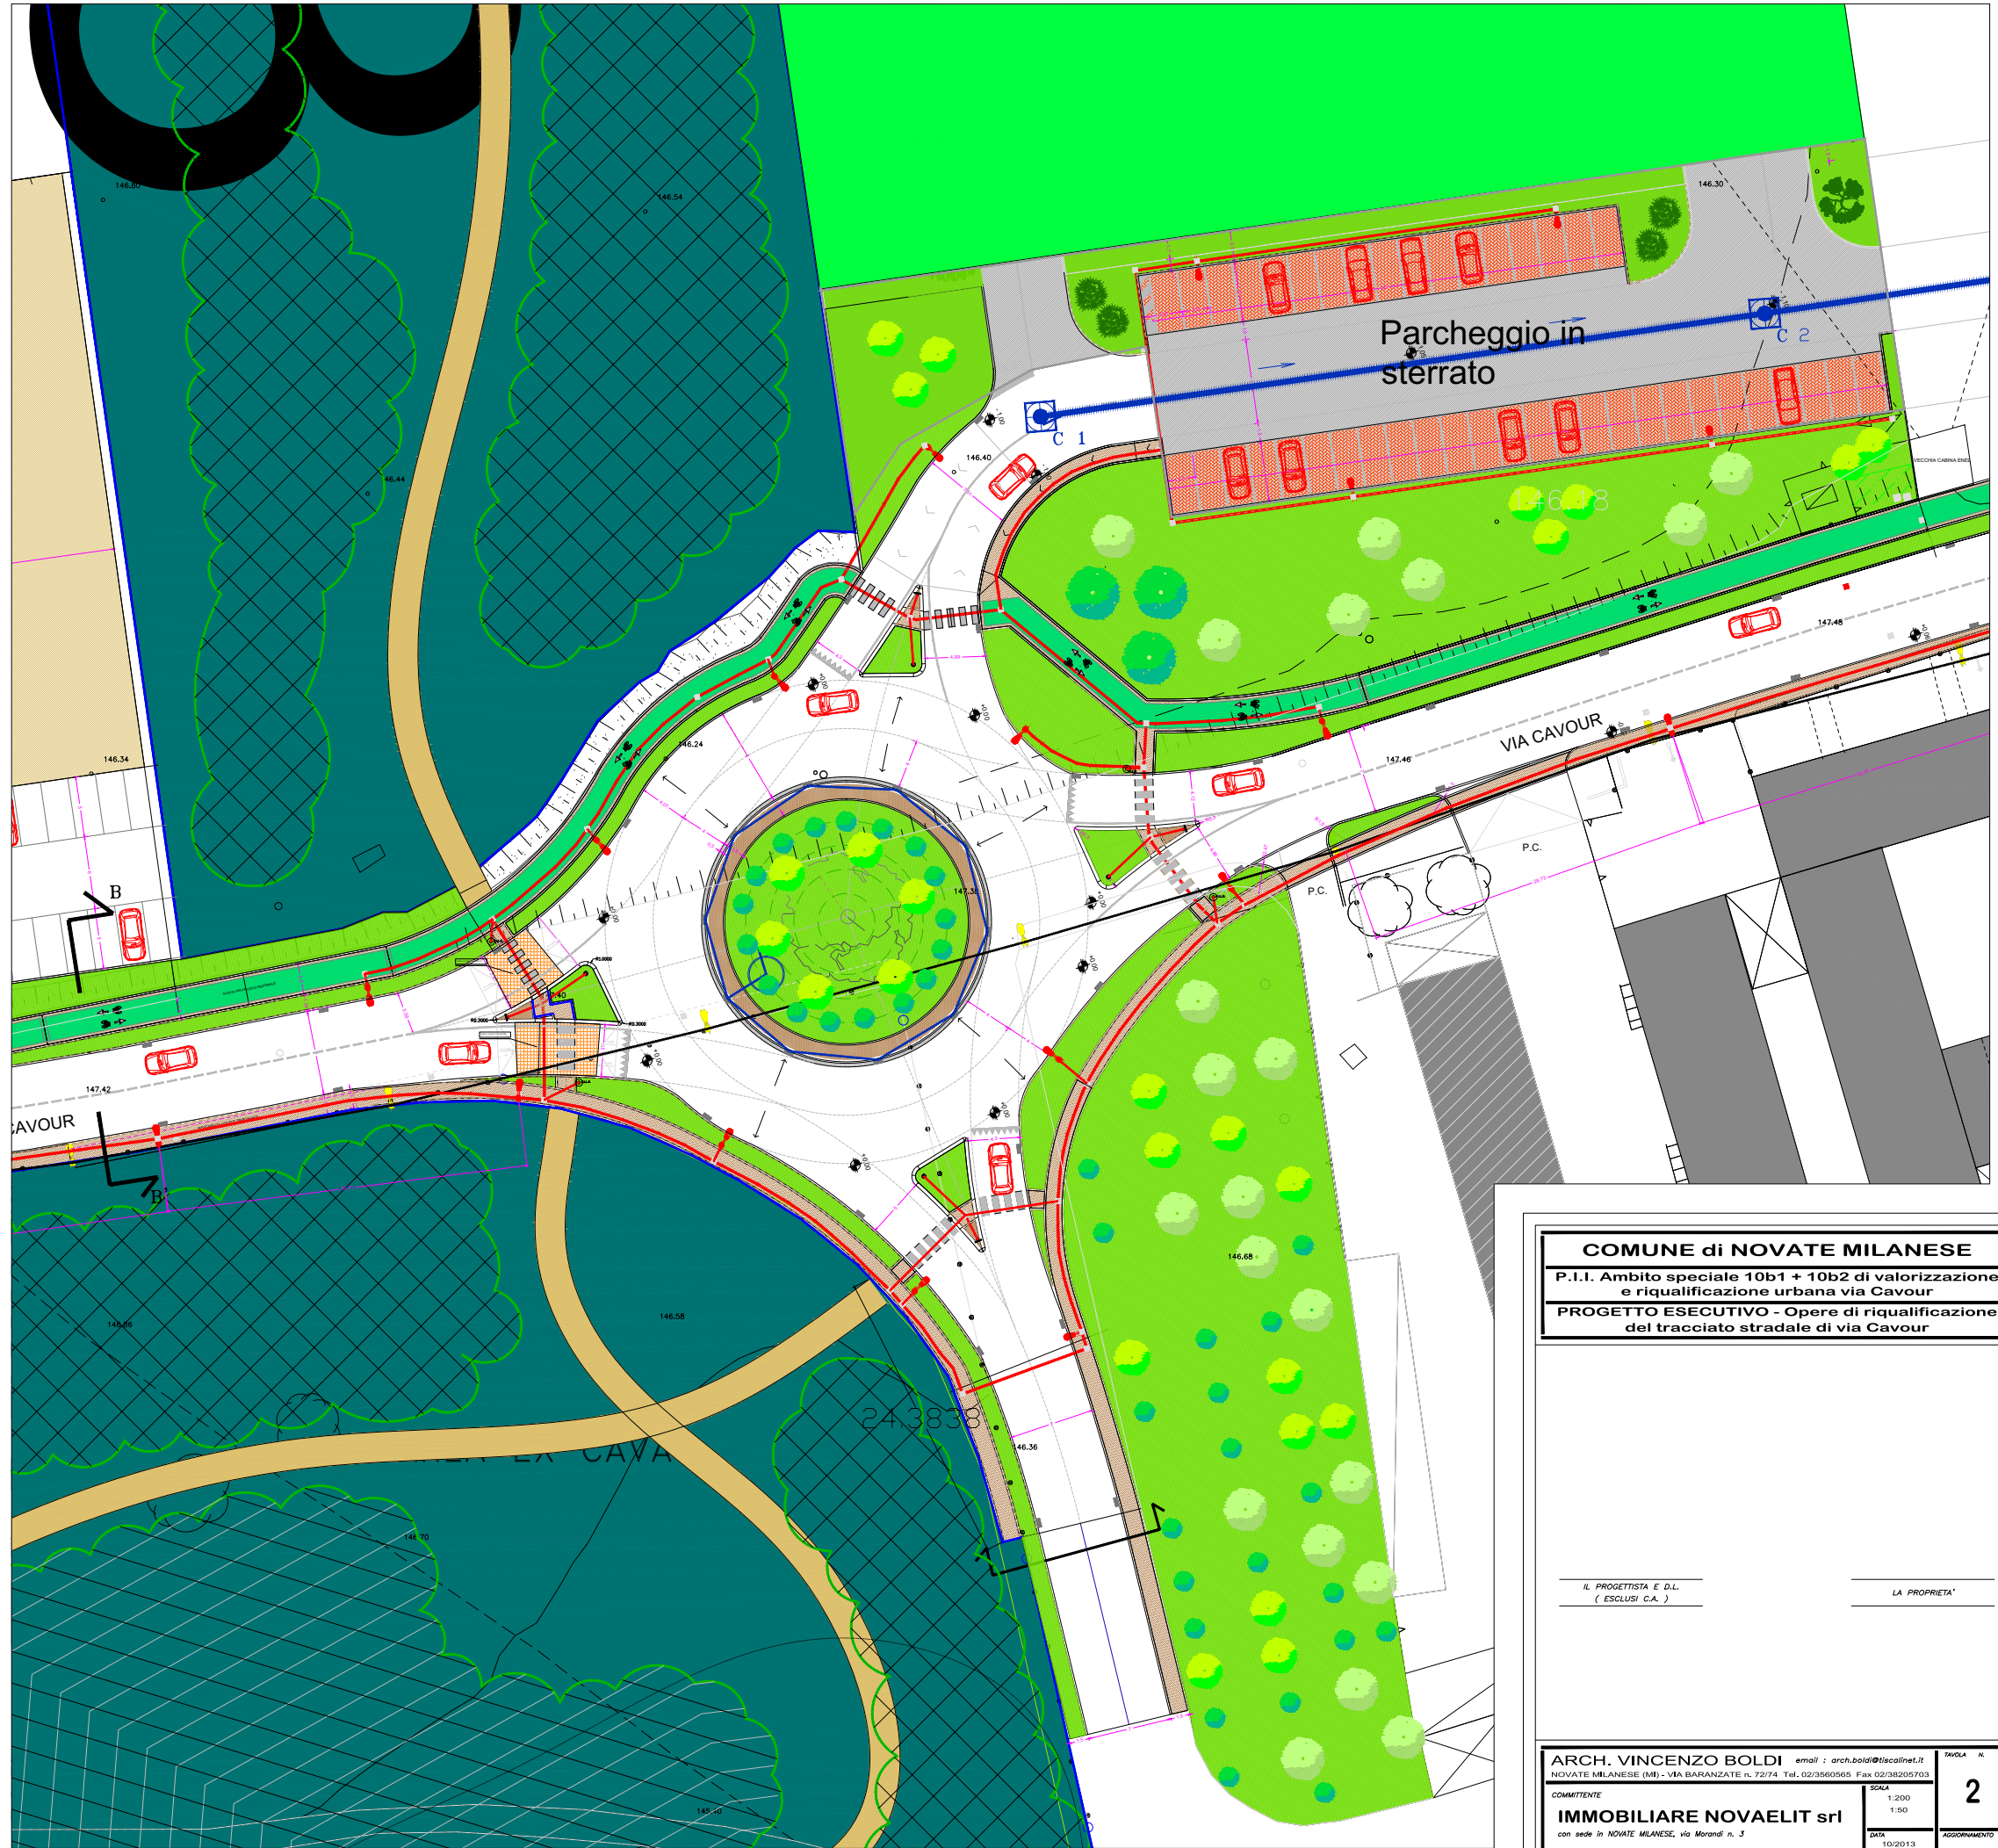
146.80

146.54

146.30

Parcheggio in sterrato

C 2

C 1

146.40

146.44

146.48

147.48

VIA CAVOUR

147.46

146.24

146.34

B

P.C.

P.C.

147.35

147.42

CAVOUR

B

146.68

146.86

146.58

24.3838

AREA EX CAVA

146.36

146.70

146.40

COMUNE di NOVATE MILANESE

P.I.I. Ambito speciale 10b1 + 10b2 di valorizzazione e riqualificazione urbana via Cavour

PROGETTO ESECUTIVO - Opere di riqualificazione del tracciato stradale di via Cavour

IL PROGETTISTA E D.L. ( ESCLUSI C.A. )

LA PROPRIETA'

ARCH. VINCENZO BOLDI email : arch.boldi@tiscalinet.it
NOVATE MILANESE (MI) - VIA BARANZATE n. 72/74 Tel. 02/3560565 Fax 02/38205703

TAVOLA N.
2

COMMITTENTE
IMMOBILIARE NOVAELIT srl
con sede in NOVATE MILANESE, via Morandi n. 3

SCALA
1:200
1:50

DATA
10/2013

AGGIORNAMENTO